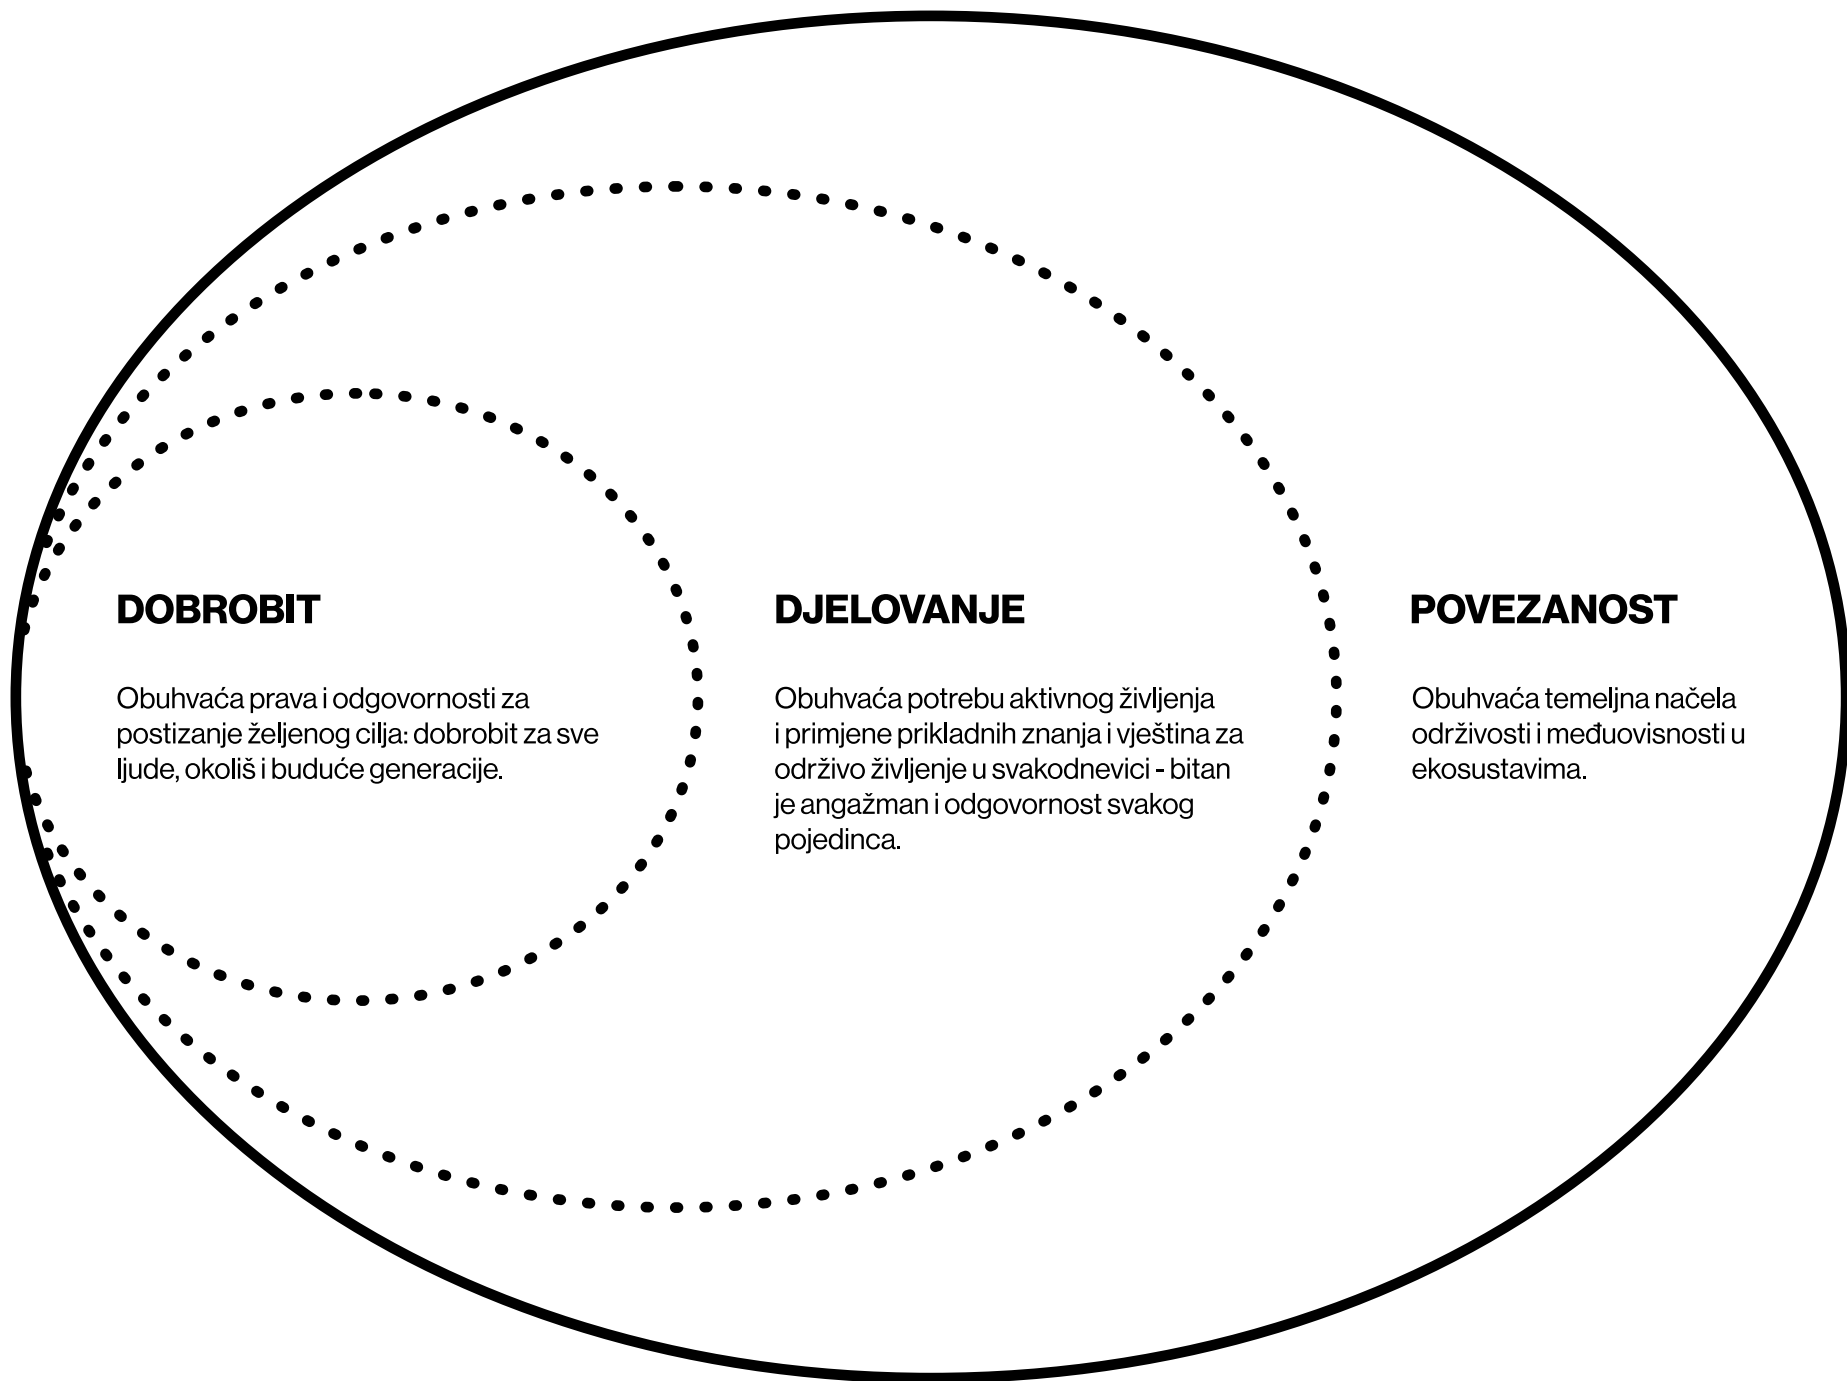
DOBROBIT

Obuhvaća prava i odgovornosti za postizanje željenog cilja: dobrobit za sve ljude, okoliš i buduće generacije.

DJELOVANJE

Obuhvaća potrebu aktivnog življenja i primjene prikladnih znanja i vještina za održivo življenje u svakodnevici - bitan je angažman i odgovornost svakog pojedinca.

POVEZANOST

Obuhvaća temeljna načela održivosti i međuovisnosti u ekosustavima.